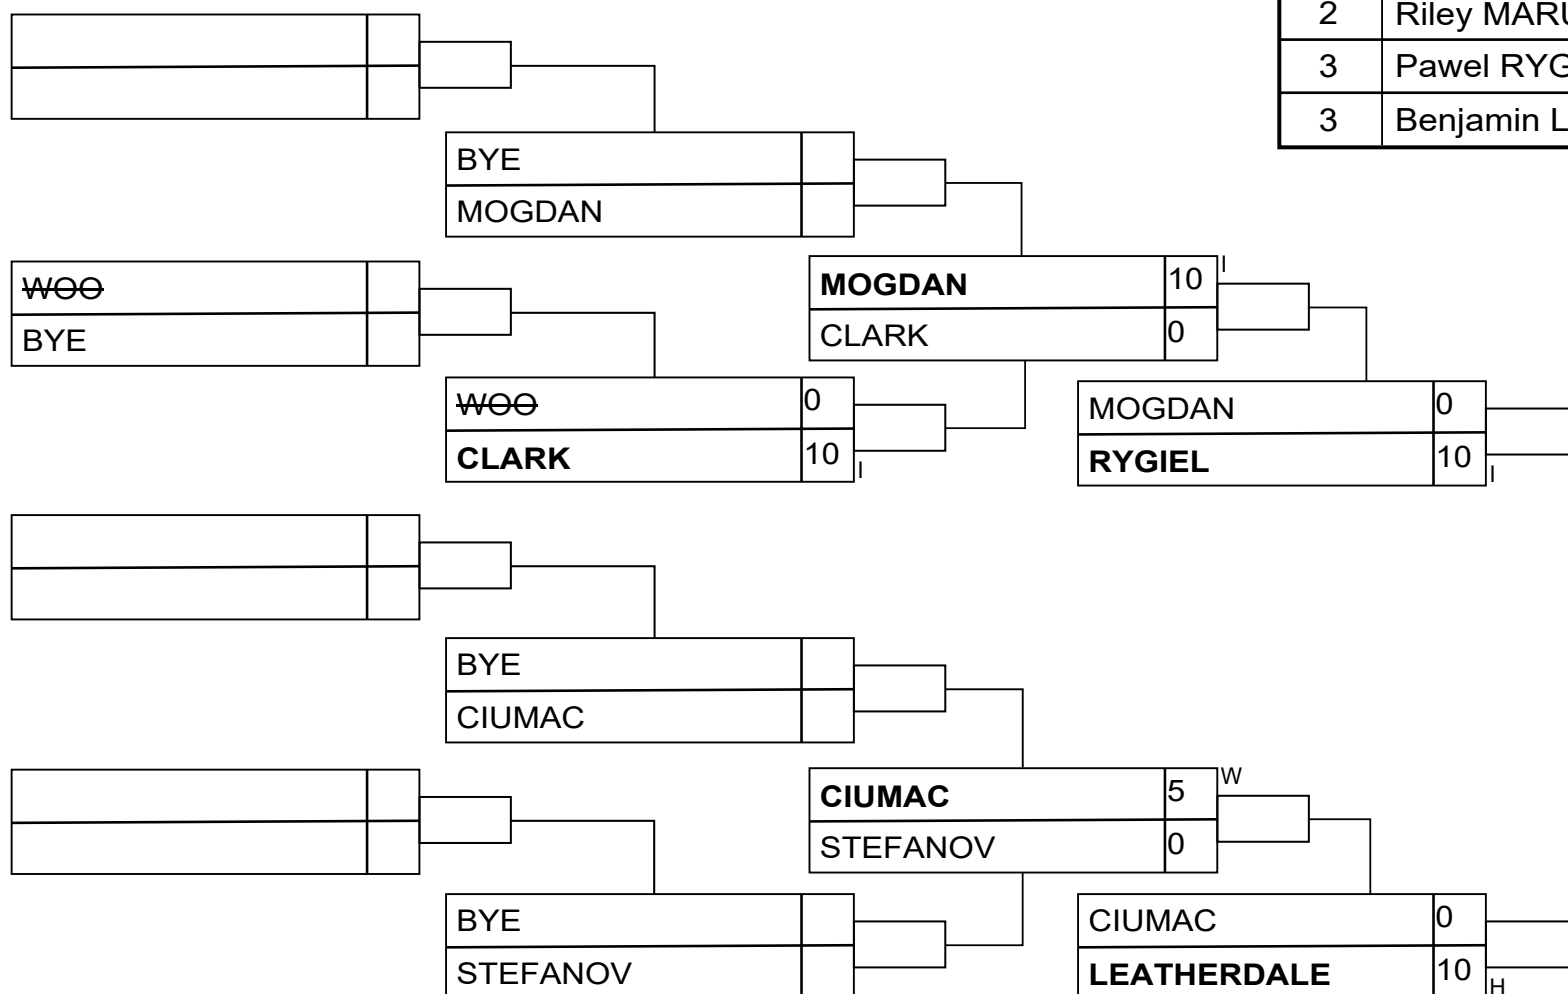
| 2 | Riley MAR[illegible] |
|---|---|
| 3 | Pawel RYG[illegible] |
| 3 | Benjamin L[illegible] |

BYE
MOGDAN

~~WOO~~
BYE

MOGDAN 10 I
CLARK 0

~~WOO~~ 0
CLARK 10 I

MOGDAN 0
RYGIEL 10 I

BYE
CIUMAC

CIUMAC 5 W
STEFANOV 0

BYE
STEFANOV

CIUMAC 0
LEATHERDALE 10 H